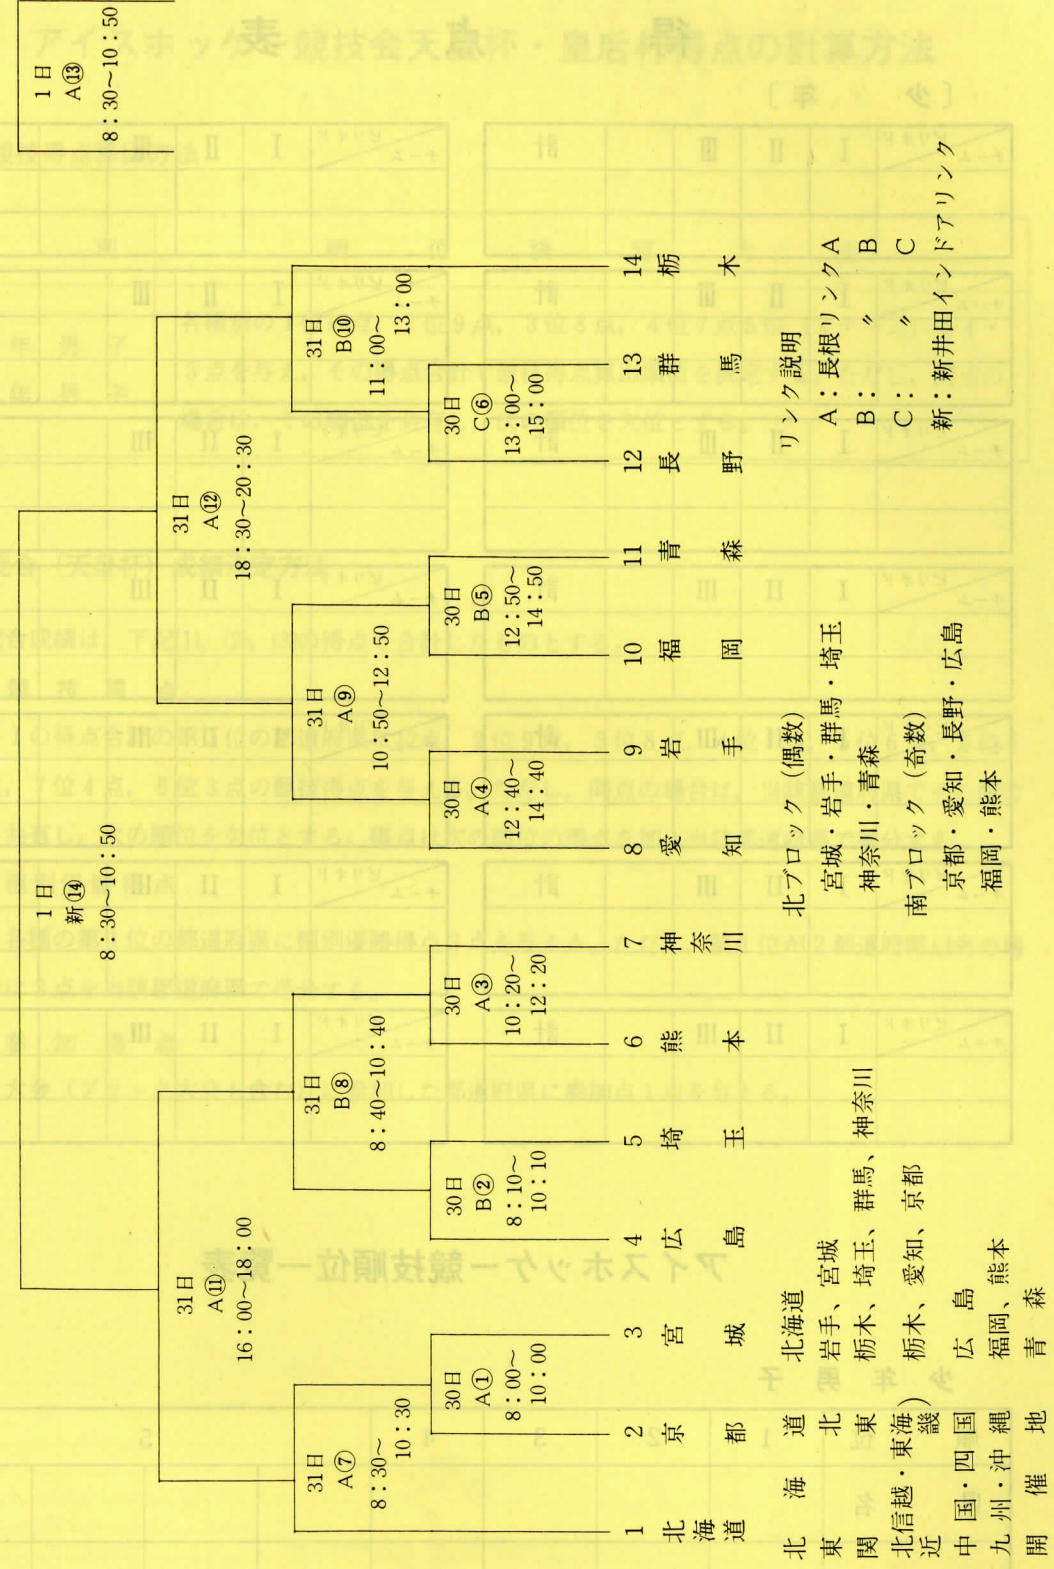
1日
A⑬
8:30~10:50

31日
B⑩
11:00~
13:00

30日
C⑥
13:00~
15:00

31日
A⑫
18:30~20:30

30日
B⑤
12:50~
14:50

31日
A⑨
10:50~12:50

30日
A④
12:40~
14:40

1日
新⑭
8:30~10:50

30日
A③
10:20~
12:20

31日
B⑧
8:40~10:40

30日
B②
8:10~
10:10

31日
A⑪
16:00~18:00

30日
A①
8:00~
10:00

31日
A⑦
8:30~
10:30

1 北海道
2 京都
3 宮城
4 広島
5 埼玉
6 熊本
7 神奈川
8 愛知
9 岩手
10 福岡
11 青森
12 長野
13 群馬
14 栃木

リンク説明
A:長根リンクA
B: 〃 B
C: 〃 C
新:新井田インドアリンク

北ブロック(偶数)
宮城・岩手・群馬・埼玉
神奈川・青森
南ブロック(奇数)
京都・愛知・長野・広島
福岡・熊本

北海道 北海道
東北 岩手、宮城
関東 栃木、埼玉、群馬、神奈川
北信越・東海・近畿 栃木、愛知、京都
中国・四国 広島
九州・沖縄 福岡、熊本
開催地 青森